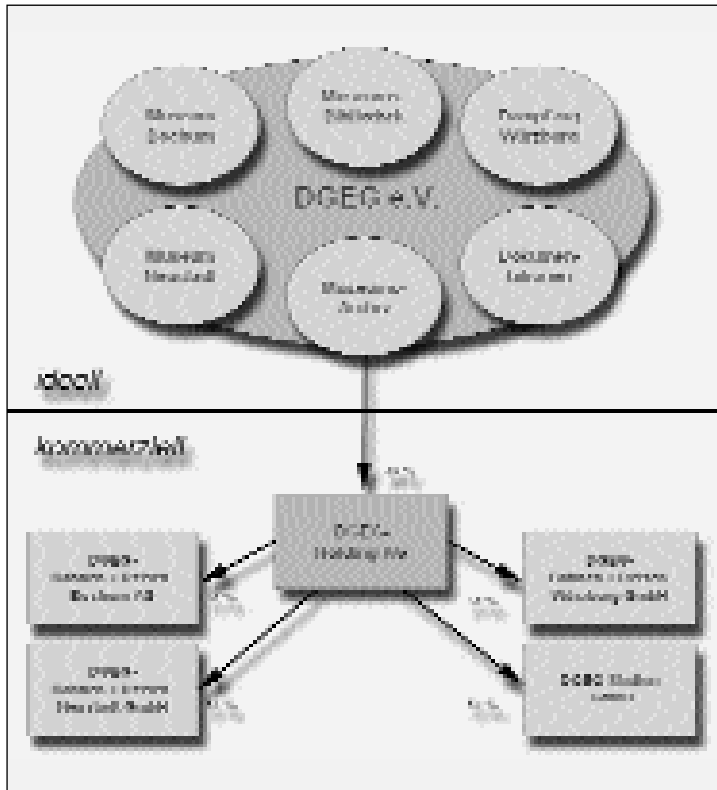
Museum Bochum

Museum Bibliothek

Dampflok Würzburg

DGEG e.V.

Museum Neustadt

Museum Jockey

Dokumente Lokomo

ideell

kommerziell

DGEG-Holding AG

DGEG-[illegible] Bochum AG

DGEG-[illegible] Würzburg GmbH

DGEG-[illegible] Neustadt GmbH

DGEG Medien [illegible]

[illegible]